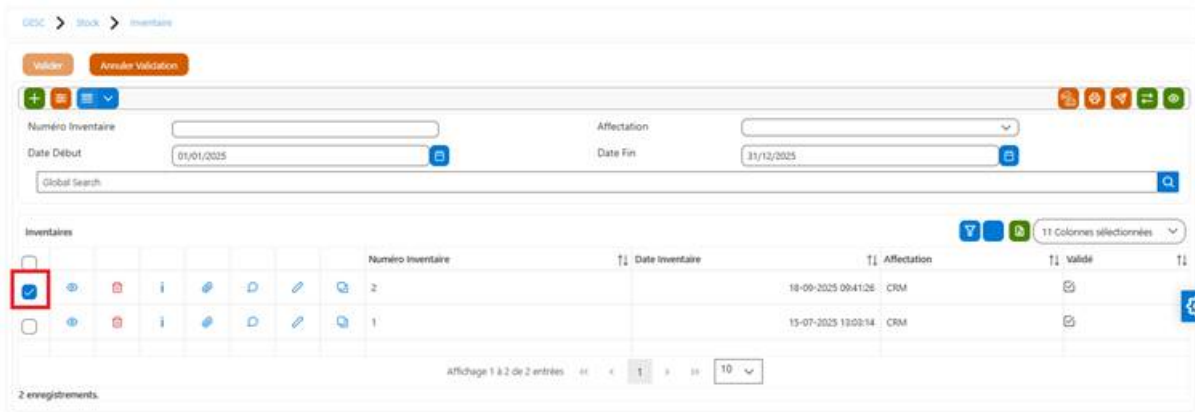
GISC > Stock > Inventaire

Valider Annuler Validation

Numéro Inventaire

Affectation

Date Début 01/01/2025

Date Fin 31/12/2025

Global Search

Inventaires

11 Colonnes sélectionnées

| | | | | | | | | Numéro Inventaire | Date Inventaire | Affectation | Validé |
|---|---|---|---|---|---|---|---|---|---|---|---|
| | | | i | | | | | 2 | 18-09-2025 09:41:26 | CRM | |
| | | | i | | | | | 1 | 15-07-2025 13:03:14 | CRM | |

Affichage 1 à 2 de 2 entrées 1 10

2 enregistrements.